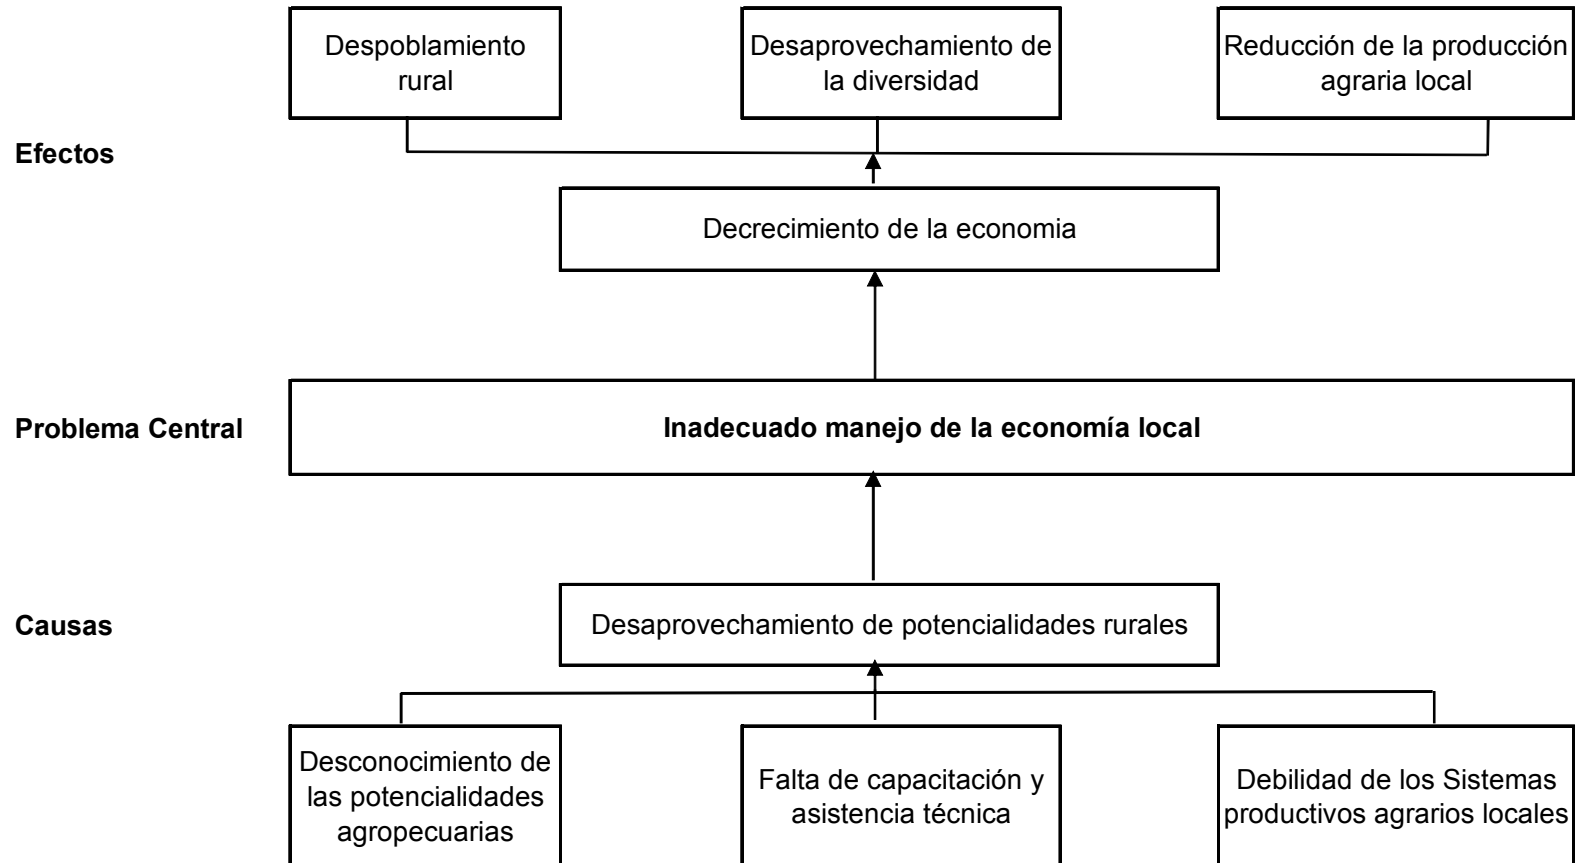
Despoblamiento rural

Desaprovechamiento de la diversidad

Reducción de la producción agraria local

Efectos

Decrecimiento de la economia

Problema Central

Inadecuado manejo de la economía local

Causas

Desaprovechamiento de potencialidades rurales

Desconocimiento de las potencialidades agropecuarias

Falta de capacitación y asistencia técnica

Debilidad de los Sistemas productivos agrarios locales